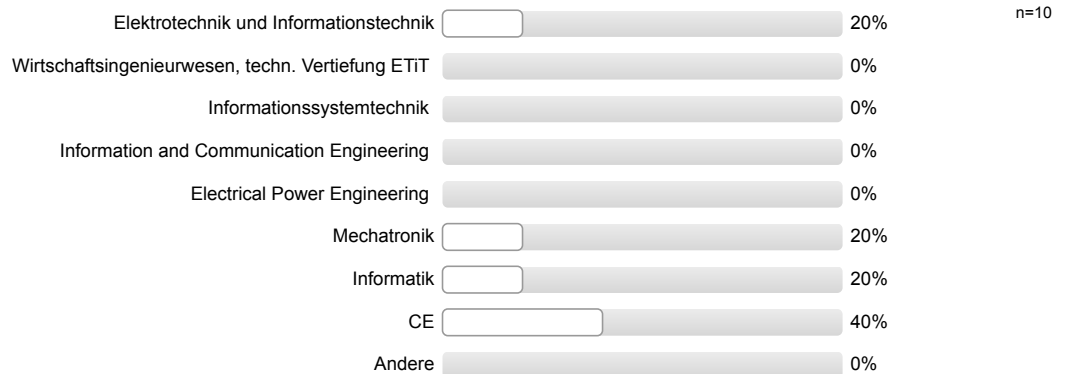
Elektrotechnik und Informationstechnik 20%

n=10

Wirtschaftsingenieurwesen, techn. Vertiefung ETiT 0%

Informationssystemtechnik 0%

Information and Communication Engineering 0%

Electrical Power Engineering 0%

Mechatronik 20%

Informatik 20%

CE 40%

Andere 0%